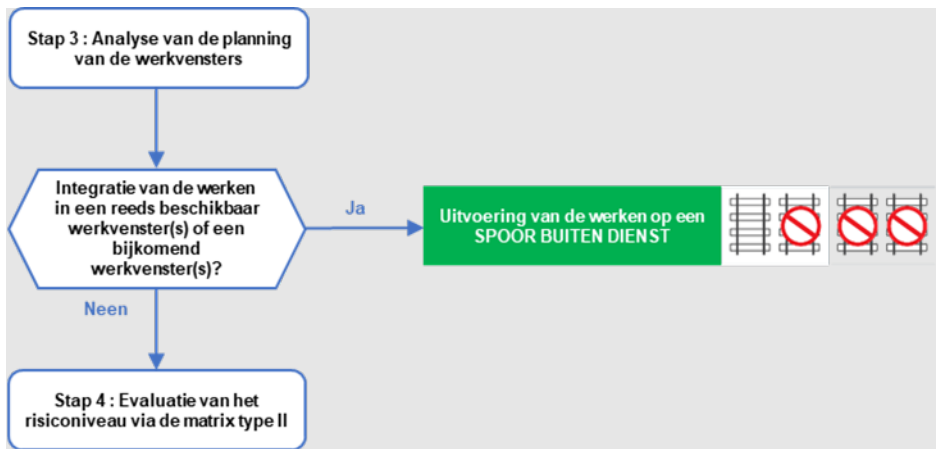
Stap 3 : Analyse van de planning van de werkvensters

Integratie van de werken in een reeds beschikbaar werkvenster(s) of een bijkomend werkvenster(s)?

Ja

Uitvoering van de werken op een SPOOR BUITEN DIENST

Neen

Stap 4 : Evaluatie van het risiconiveau via de matrix type II